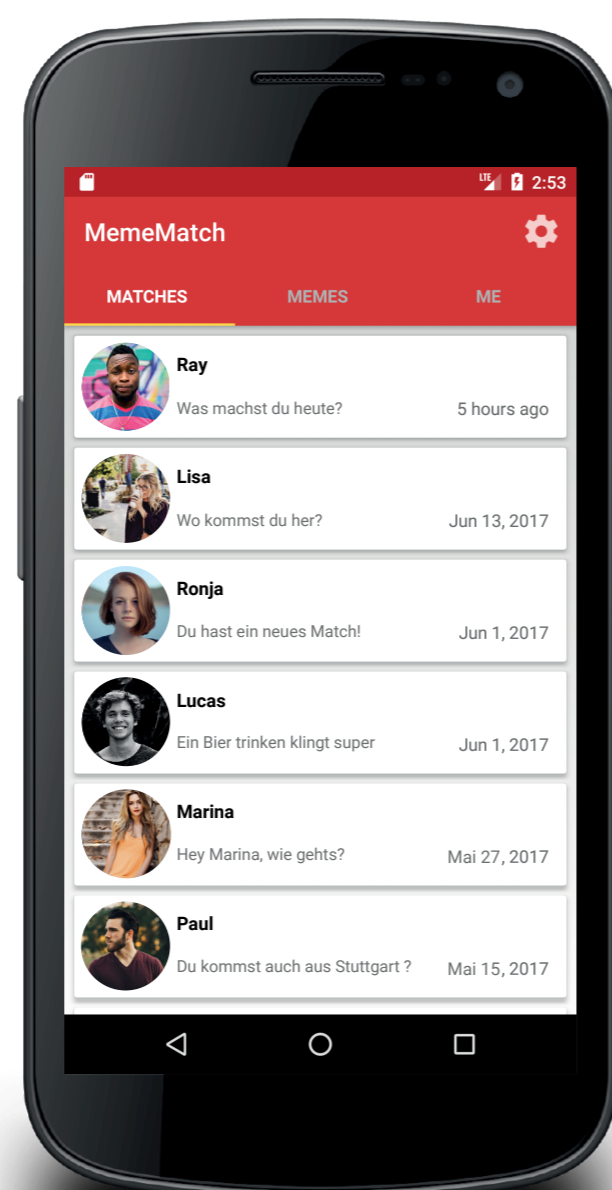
LTE 2:53

MemeMatch

MATCHES MEMES ME

Ray
Was machst du heute? 5 hours ago

Lisa
Wo kommst du her? Jun 13, 2017

Ronja
Du hast ein neues Match! Jun 1, 2017

Lucas
Ein Bier trinken klingt super Jun 1, 2017

Marina
Hey Marina, wie gehts? Mai 27, 2017

Paul
Du kommst auch aus Stuttgart ? Mai 15, 2017